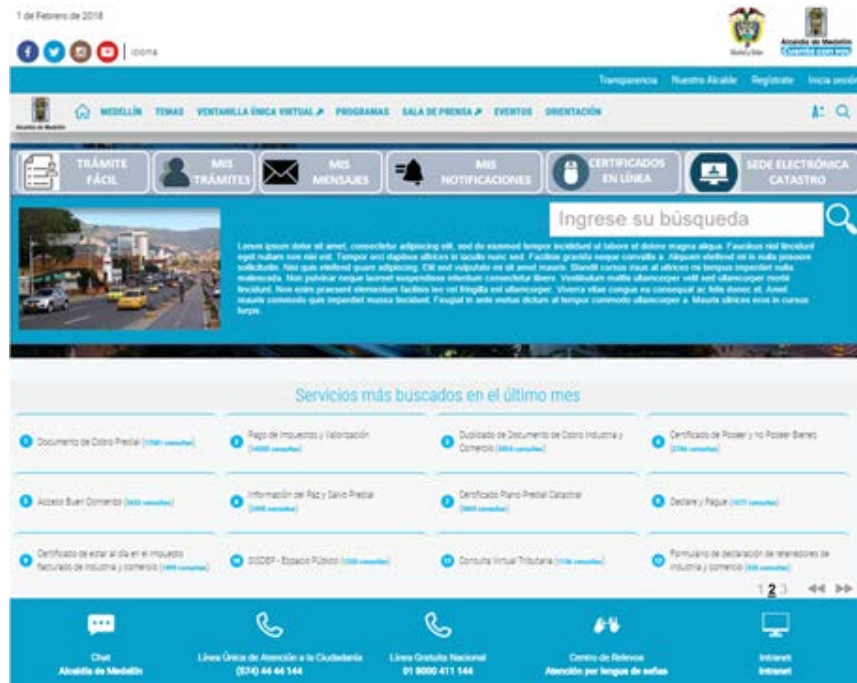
1 de Febrero de 2018

| Idioma

Alcaldía de Medellín
Cuenta con vos

Transparencia Nuestro Alcalde Regístrate Inicia sesión

Alcaldía de Medellín

MEDELLÍN TEMAS VENTANILLA ÚNICA VIRTUAL PROGRAMAS SALA DE PRENSA EVENTOS ORIENTACIÓN

TRÁMITE FÁCIL
MIS TRÁMITES
MIS MENSAJES
MIS NOTIFICACIONES
CERTIFICADOS EN LÍNEA
SEDE ELECTRÓNICA CATASTRO

Ingrese su búsqueda

Lorem ipsum dolor sit amet, consectetur adipiscing elit, sed do eiusmod tempor incididunt ut labore et dolore magna aliqua. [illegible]

Servicios más buscados en el último mes

Documento de Cobro Predial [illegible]
Pago de Impuestos y Valorización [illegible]
Duplicado de Documento de Cobro Industria y Comercio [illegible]
Certificado de Poseer y no Poseer Bienes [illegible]
Acceso Buen Comienzo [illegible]
Información del Paz y Salvo Predial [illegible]
Certificado Plano Predial Catastral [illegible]
Declare y Pague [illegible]
Certificado de estar al día en el impuesto facturado de industria y comercio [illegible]
SISDEP - Espacio Público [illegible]
Consulta Virtual Tributaria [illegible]
Formulario de declaración de retenedores de industria y comercio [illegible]

1 2 3

Chat
Alcaldía de Medellín

Línea Única de Atención a la Ciudadanía
(574) 44 44 144

Línea Gratuita Nacional
01 8000 411 144

Centro de Relevos
Atención por lengua de señas

Intranet
Intranet